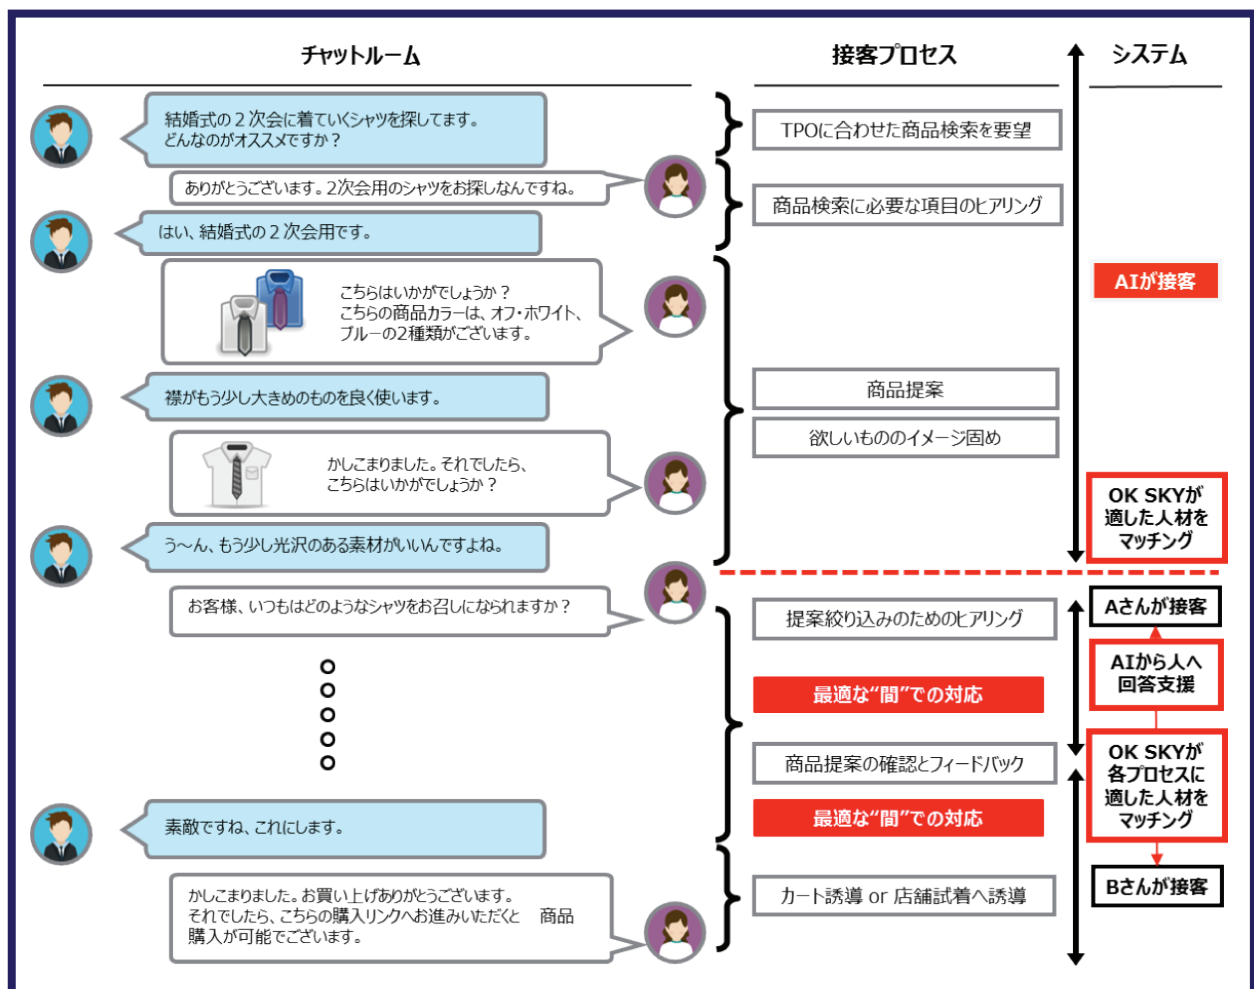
チャットルーム

接客プロセス

システム

結婚式の２次会に着ていくシャツを探してます。どんなのがオススメですか？

TPOに合わせた商品検索を要望

ありがとうございます。2次会用のシャツをお探しなんですね。

商品検索に必要な項目のヒアリング

はい、結婚式の２次会用です。

こちらはいかがでしょうか？
こちらの商品カラーは、オフ・ホワイト、ブルーの2種類がございます。

AIが接客

商品提案

襟がもう少し大きめのものを良く使います。

欲しいもののイメージ固め

かしこまりました。それでしたら、こちらはいかがでしょうか？

OK SKYが適した人材をマッチング

う〜ん、もう少し光沢のある素材がいいんですよね。

お客様、いつもはどのようなシャツをお召しになられますか？

提案絞り込みのためのヒアリング

Aさんが接客

AIから人へ回答支援

最適な"間"での対応

商品提案の確認とフィードバック

OK SKYが各プロセスに適した人材をマッチング

素敵ですね、これにします。

最適な"間"での対応

Bさんが接客

かしこまりました。お買い上げありがとうございます。それでしたら、こちらの購入リンクへお進みいただくと　商品購入が可能でございます。

カート誘導 or 店舗試着へ誘導